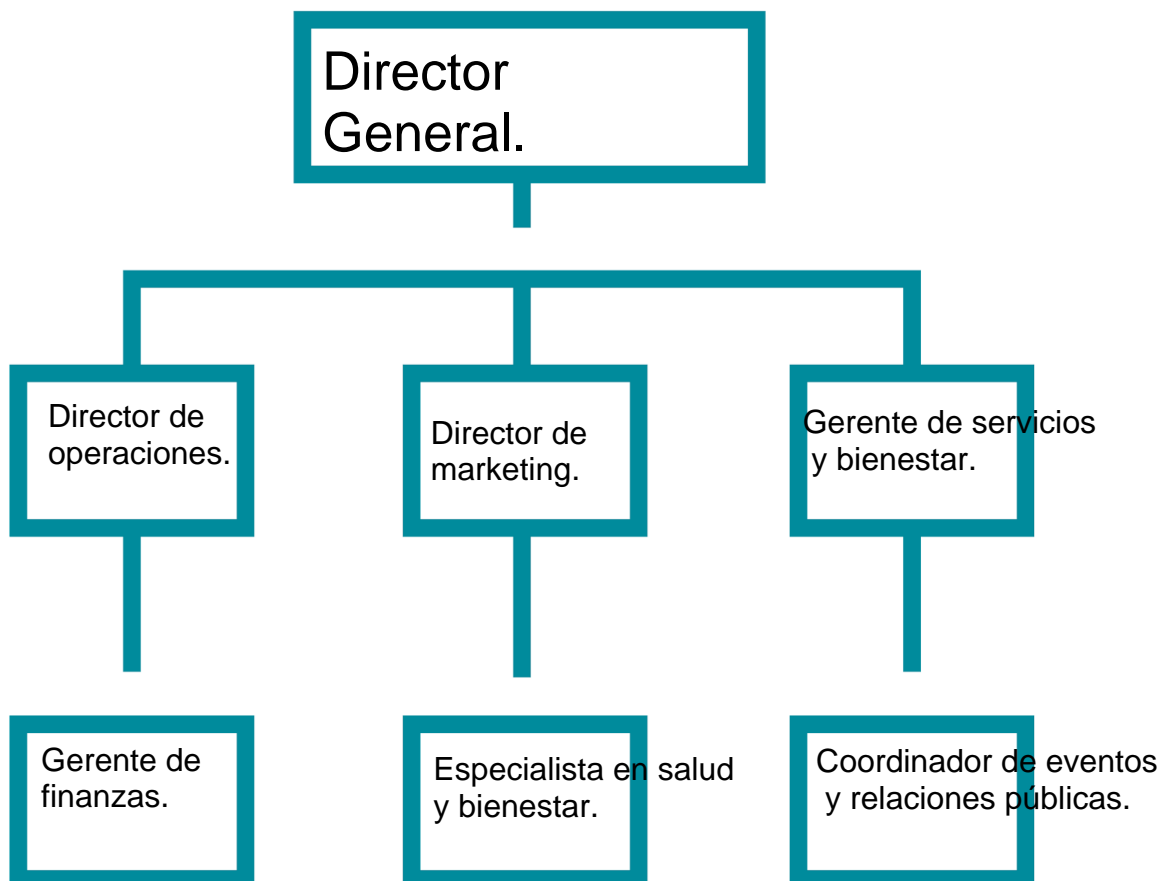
Director General.

Director de operaciones.

Director de marketing.

Gerente de servicios y bienestar.

Gerente de finanzas.

Especialista en salud y bienestar.

Coordinador de eventos y relaciones públicas.